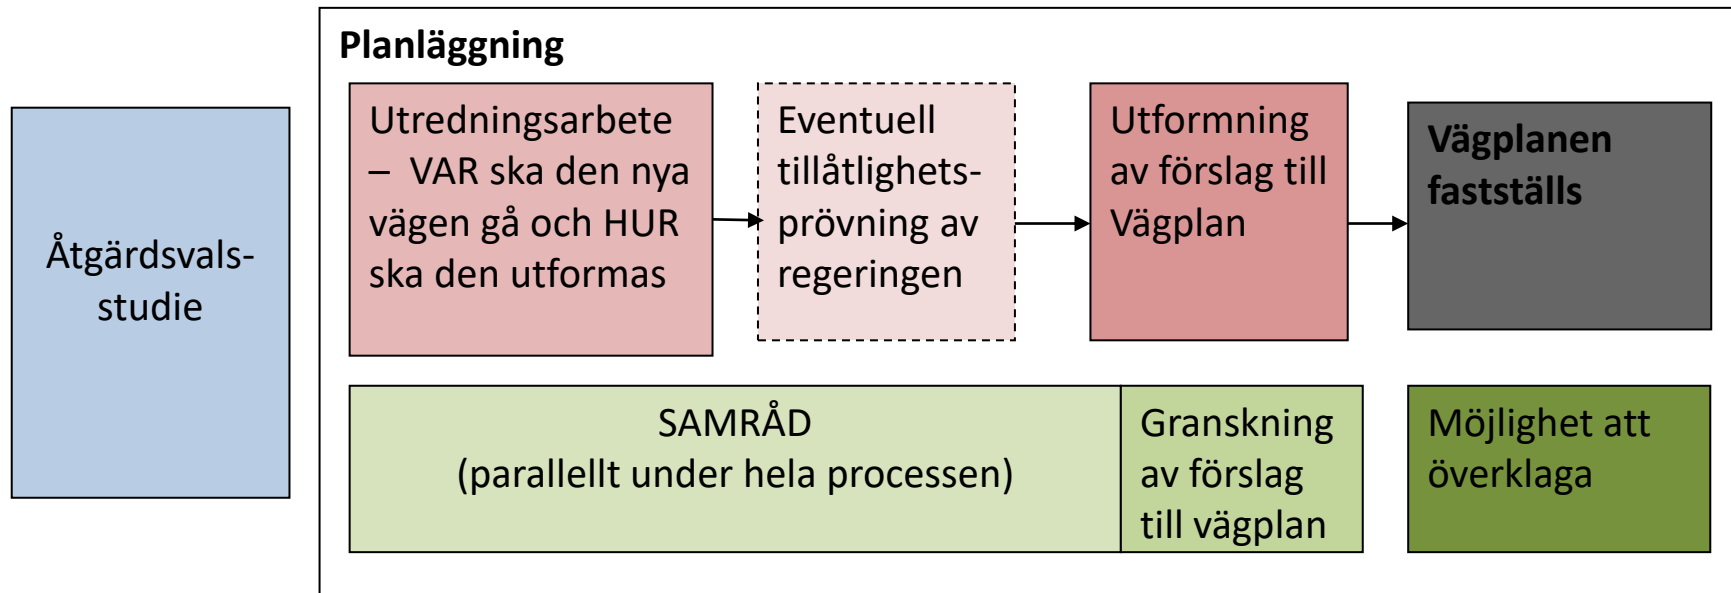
Åtgärdsvalsstudie

Planläggning

Utredningsarbete – VAR ska den nya vägen gå och HUR ska den utformas

Eventuell tillåtlighetsprövning av regeringen

Utformning av förslag till Vägplan

Vägplanen fastställs

SAMRÅD
(parallellt under hela processen)

Granskning av förslag till vägplan

Möjlighet att överklaga